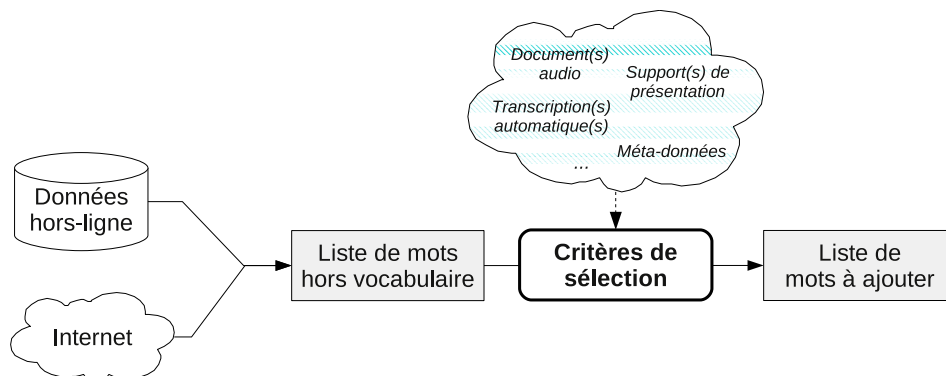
Document(s) audio

Support(s) de présentation

Transcription(s) automatique(s)

Méta-données

...

Données hors-ligne

Internet

Liste de mots hors vocabulaire

Critères de sélection

Liste de mots à ajouter